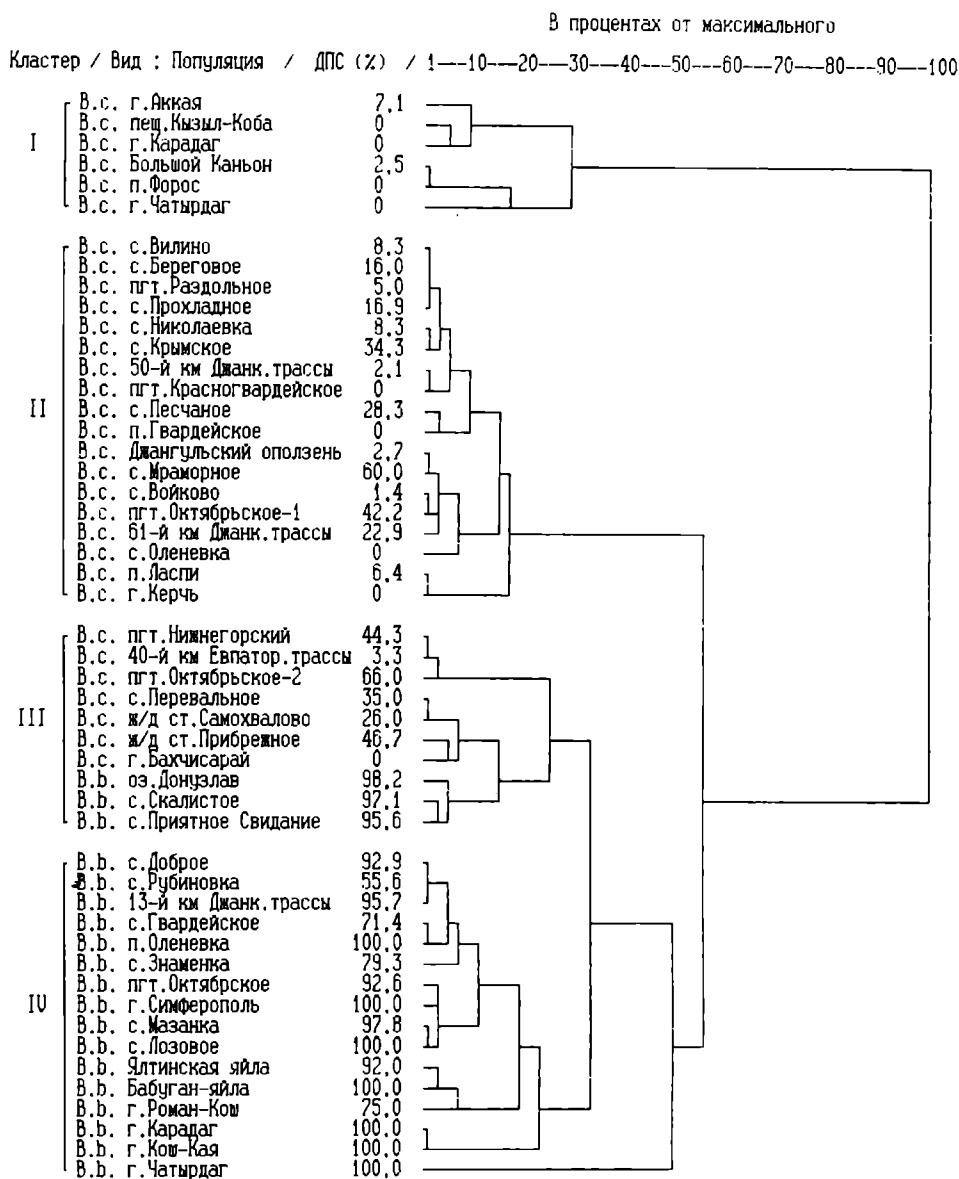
В процентах от максимального

Кластер / Вид : Популяция / ДПС (%) / 1---10---20---30---40---50---60---70---80---90---100

I
B.c. г.Аккая 7.1
B.c. пещ.Кызыл-Коба 0
B.c. г.Карадаг 0
B.c. Большой Каньон 2.5
B.c. п.Форос 0
B.c. г.Чатырдаг 0

II
B.c. с.Вилино 8.3
B.c. с.Береговое 16.0
B.c. пгт.Раздольное 5.0
B.c. с.Прохладное 16.9
B.c. с.Николаевка 8.3
B.c. с.Крымское 34.3
B.c. 50-й км Джанк.трассы 2.1
B.c. пгт.Красногвардейское 0
B.c. с.Песчаное 28.3
B.c. п.Гвардейское 0
B.c. Джангульский оползень 2.7
B.c. с.Мраморное 60.0
B.c. с.Войково 1.4
B.c. пгт.Октябрьское-1 42.2
B.c. 61-й км Джанк.трассы 22.9
B.c. с.Оленевка 0
B.c. п.Ласпи 6.4
B.c. г.Керчь 0

III
B.c. пгт.Нижнегорский 44.3
B.c. 40-й км Евпатор.трассы 3.3
B.c. пгт.Октябрьское-2 66.0
B.c. с.Перевальное 35.0
B.c. ж/д ст.Самохвалово 26.0
B.c. ж/д ст.Прибрежное 46.7
B.c. г.Бахчисарай 0
B.b. оз.Донузлав 98.2
B.b. с.Скалистое 97.1
B.b. с.Приятное Свидание 95.6

IV
B.b. с.Доброе 92.9
B.b. с.Рубиновка 55.6
B.b. 13-й км Джанк.трассы 95.7
B.b. с.Гвардейское 71.4
B.b. п.Оленевка 100.0
B.b. с.Знаменка 79.3
B.b. пгт.Октябрское 92.6
B.b. г.Симферополь 100.0
B.b. с.Мазанка 97.8
B.b. с.Лозовое 100.0
B.b. Ялтинская яйла 92.0
B.b. Бабуган-яйла 100.0
B.b. г.Роман-Кош 75.0
B.b. г.Карадаг 100.0
B.b. г.Кош-Кая 100.0
B.b. г.Чатырдаг 100.0